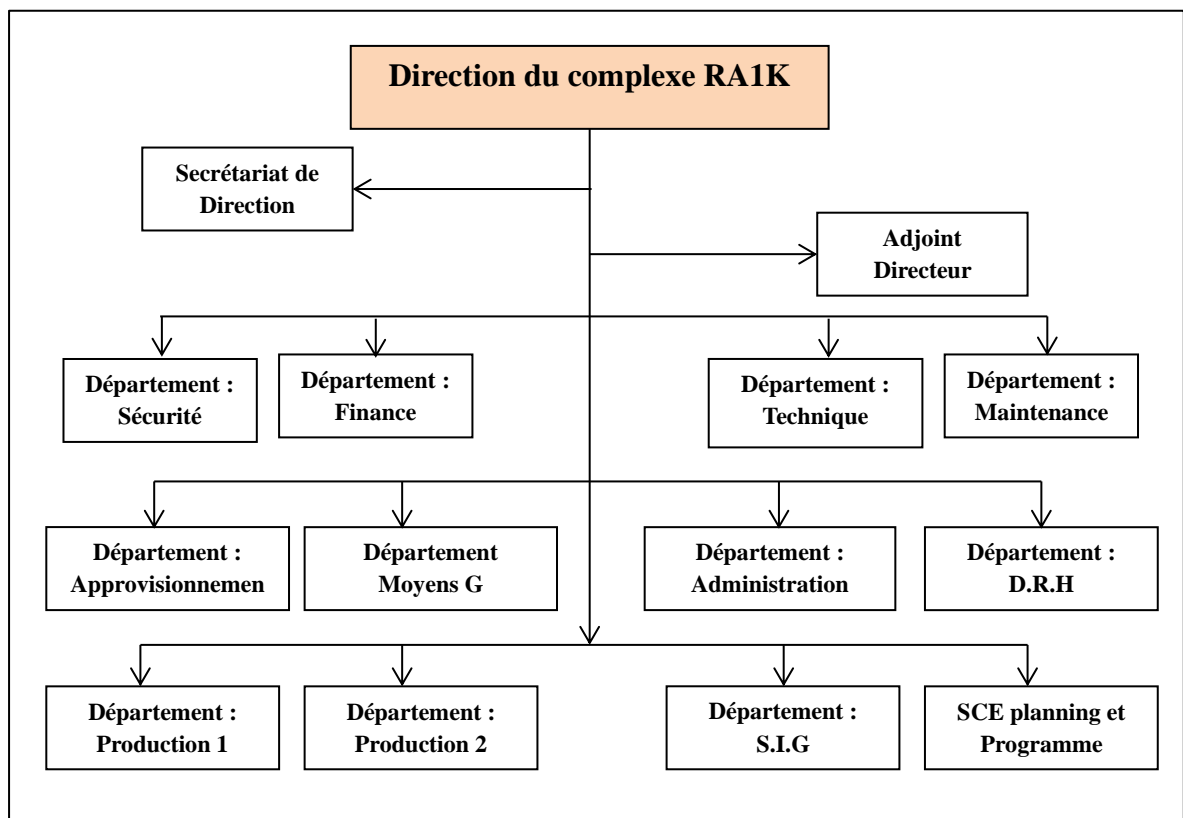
Direction du complexe RA1K

Secrétariat de Direction

Adjoint Directeur

Département : Sécurité

Département : Finance

Département : Technique

Département : Maintenance

Département : Approvisionnemen

Département Moyens G

Département : Administration

Département : D.R.H

Département : Production 1

Département : Production 2

Département : S.I.G

SCE planning et Programme